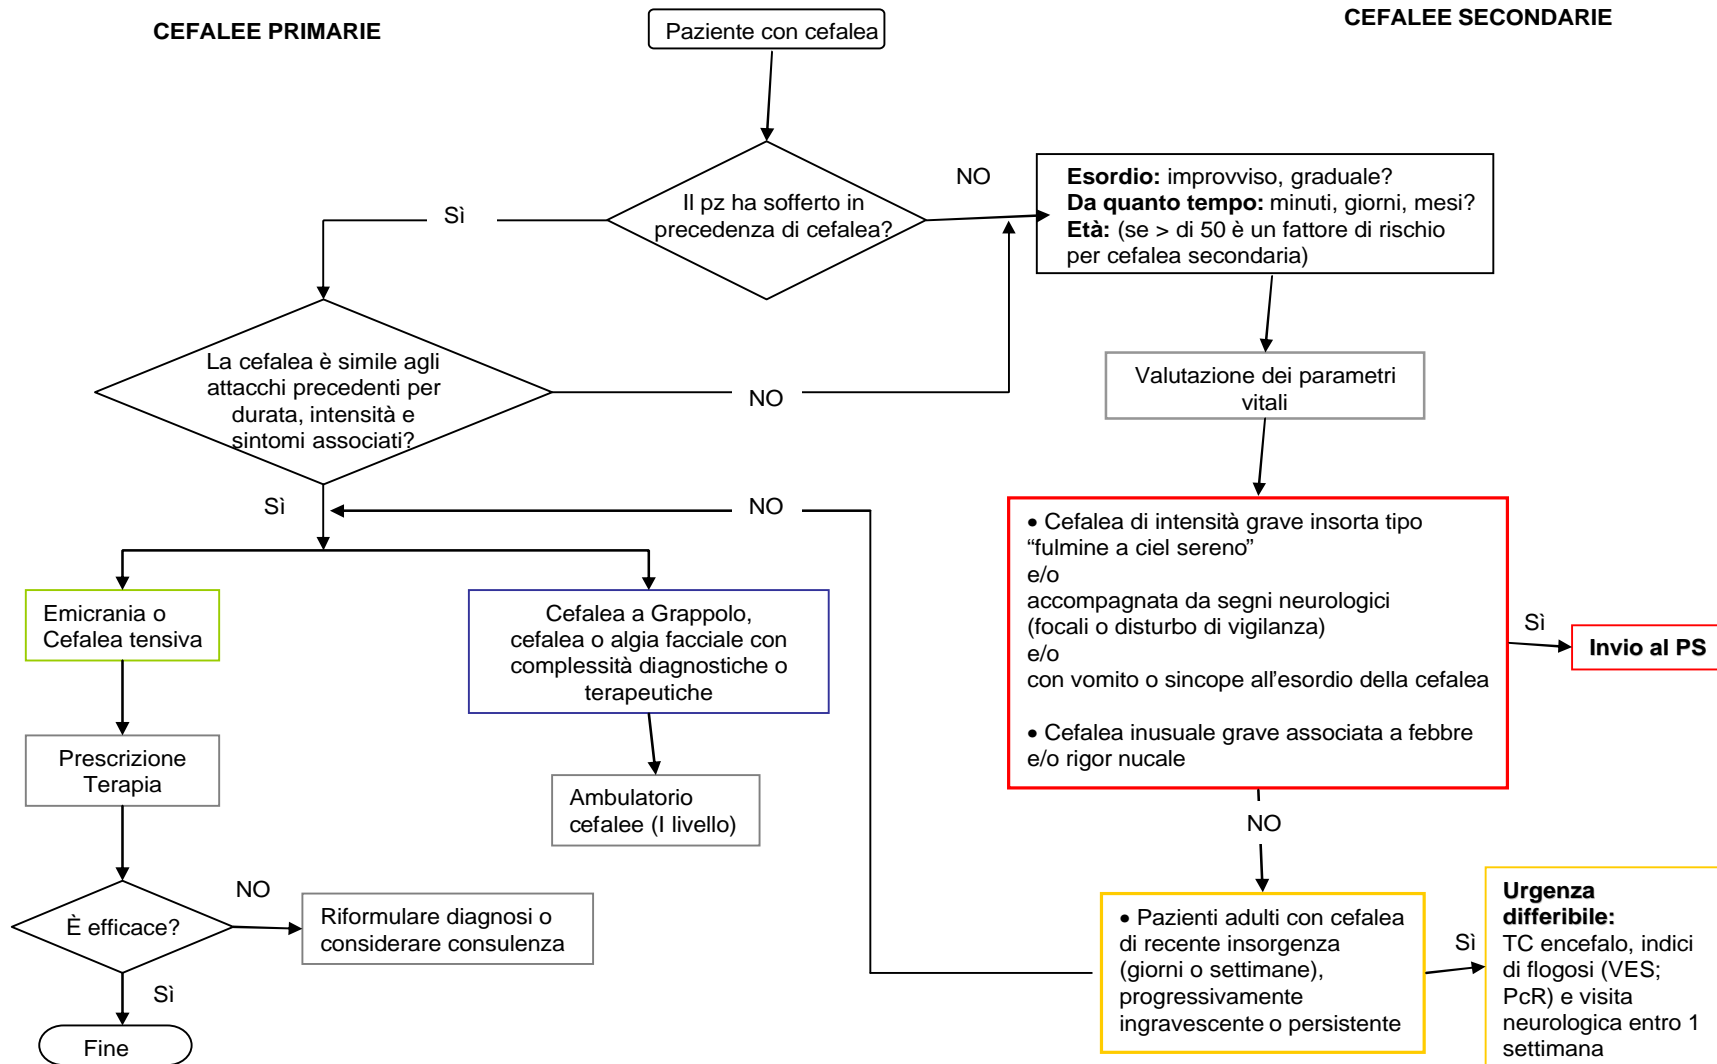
CEFALEE PRIMARIE

Paziente con cefalea

CEFALEE SECONDARIE

Il pz ha sofferto in precedenza di cefalea?

Sì

NO

**Esordio:** improvviso, graduale?
**Da quanto tempo:** minuti, giorni, mesi?
**Età:** (se > di 50 è un fattore di rischio per cefalea secondaria)

La cefalea è simile agli attacchi precedenti per durata, intensità e sintomi associati?

NO

Valutazione dei parametri vitali

Sì

NO

• Cefalea di intensità grave insorta tipo "fulmine a ciel sereno"
e/o
accompagnata da segni neurologici (focali o disturbo di vigilanza)
e/o
con vomito o sincope all'esordio della cefalea

• Cefalea inusuale grave associata a febbre e/o rigor nucale

Sì

**Invio al PS**

Emicrania o Cefalea tensiva

Cefalea a Grappolo, cefalea o algia facciale con complessità diagnostiche o terapeutiche

Prescrizione Terapia

Ambulatorio cefalee (I livello)

NO

NO

È efficace?

Riformulare diagnosi o considerare consulenza

Sì

Fine

• Pazienti adulti con cefalea di recente insorgenza (giorni o settimane), progressivamente ingravescente o persistente

Sì

**Urgenza differibile:**
TC encefalo, indici di flogosi (VES; PcR) e visita neurologica entro 1 settimana